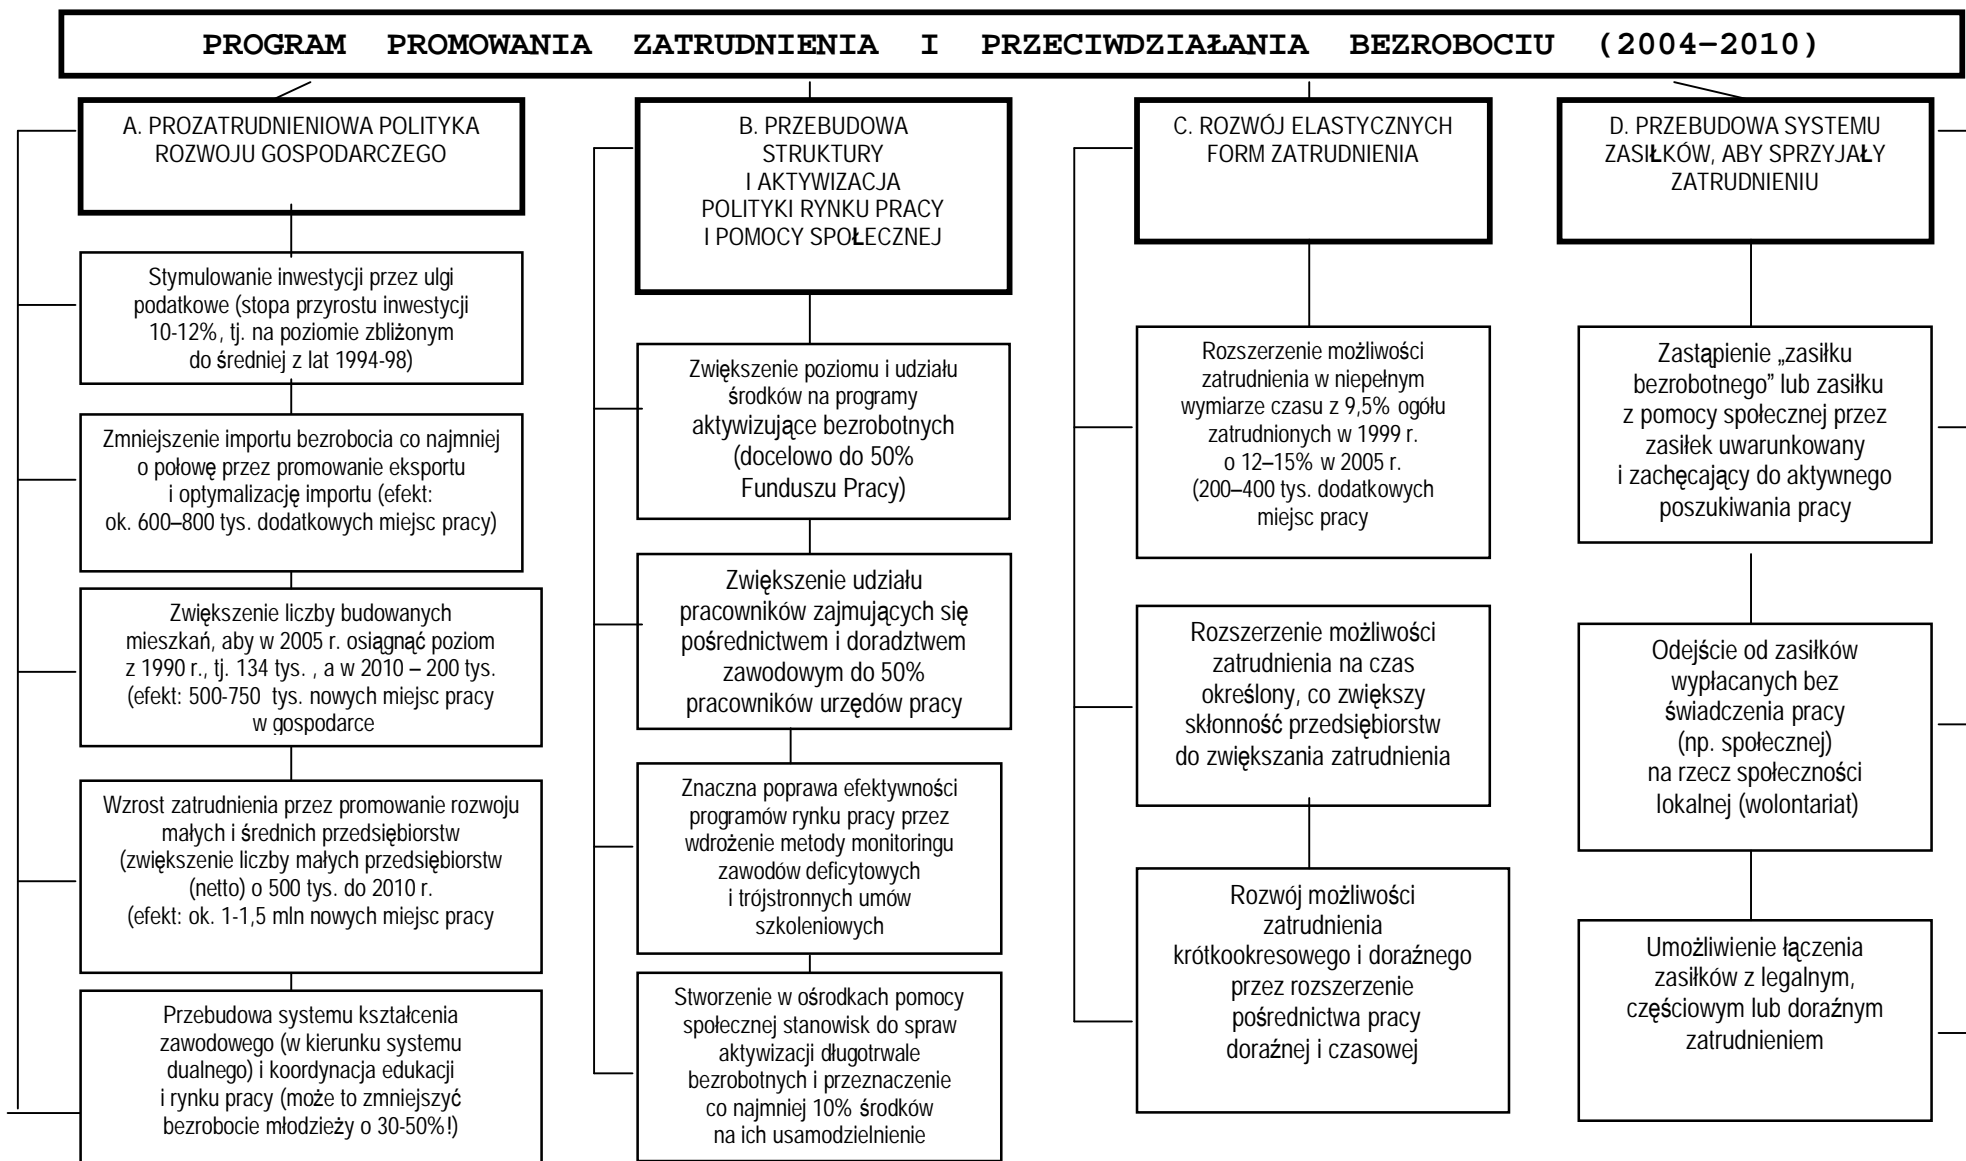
PROGRAM PROMOWANIA ZATRUDNIENIA I PRZECIWDZIAŁANIA BEZROBOCIU (2004–2010)

A. PROZATRUDNIENIOWA POLITYKA ROZWOJU GOSPODARCZEGO

Stymulowanie inwestycji przez ulgi podatkowe (stopa przyrostu inwestycji 10-12%, tj. na poziomie zbliżonym do średniej z lat 1994-98)

Zmniejszenie importu bezrobocia co najmniej o połowę przez promowanie eksportu i optymalizację importu (efekt: ok. 600–800 tys. dodatkowych miejsc pracy)

Zwiększenie liczby budowanych mieszkań, aby w 2005 r. osiągnąć poziom z 1990 r., tj. 134 tys. , a w 2010 – 200 tys. (efekt: 500-750 tys. nowych miejsc pracy w gospodarce

Wzrost zatrudnienia przez promowanie rozwoju małych i średnich przedsiębiorstw (zwiększenie liczby małych przedsiębiorstw (netto) o 500 tys. do 2010 r. (efekt: ok. 1-1,5 mln nowych miejsc pracy

Przebudowa systemu kształcenia zawodowego (w kierunku systemu dualnego) i koordynacja edukacji i rynku pracy (może to zmniejszyć bezrobocie młodzieży o 30-50%!)

B. PRZEBUDOWA STRUKTURY I AKTYWIZACJA POLITYKI RYNKU PRACY I POMOCY SPOŁECZNEJ

Zwiększenie poziomu i udziału środków na programy aktywizujące bezrobotnych (docelowo do 50% Funduszu Pracy)

Zwiększenie udziału pracowników zajmujących się pośrednictwem i doradztwem zawodowym do 50% pracowników urzędów pracy

Znaczna poprawa efektywności programów rynku pracy przez wdrożenie metody monitoringu zawodów deficytowych i trójstronnych umów szkoleniowych

Stworzenie w ośrodkach pomocy społecznej stanowisk do spraw aktywizacji długotrwale bezrobotnych i przeznaczenie co najmniej 10% środków na ich usamodzielnienie

C. ROZWÓJ ELASTYCZNYCH FORM ZATRUDNIENIA

Rozszerzenie możliwości zatrudnienia w niepełnym wymiarze czasu z 9,5% ogółu zatrudnionych w 1999 r. o 12–15% w 2005 r. (200–400 tys. dodatkowych miejsc pracy

Rozszerzenie możliwości zatrudnienia na czas określony, co zwiększy skłonność przedsiębiorstw do zwiększania zatrudnienia

Rozwój możliwości zatrudnienia krótkookresowego i doraźnego przez rozszerzenie pośrednictwa pracy doraźnej i czasowej

D. PRZEBUDOWA SYSTEMU ZASIŁKÓW, ABY SPRZYJAŁY ZATRUDNIENIU

Zastąpienie „zasiłku bezrobotnego” lub zasiłku z pomocy społecznej przez zasiłek uwarunkowany i zachęcający do aktywnego poszukiwania pracy

Odejście od zasiłków wypłacanych bez świadczenia pracy (np. społecznej) na rzecz społeczności lokalnej (wolontariat)

Umożliwienie łączenia zasiłków z legalnym, częściowym lub doraźnym zatrudnieniem